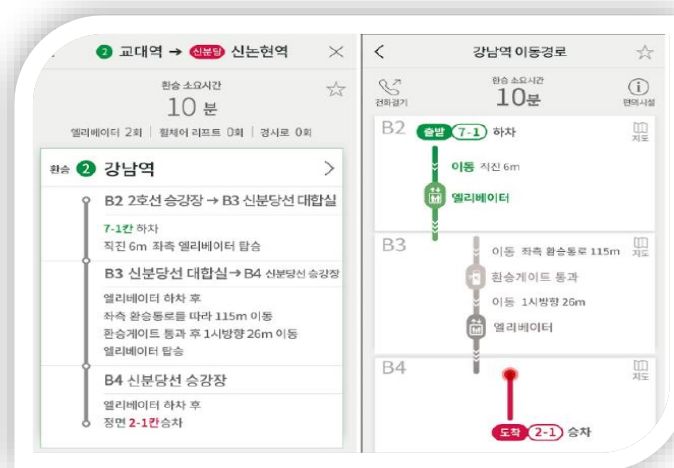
2 교대역 → 신분당 신논현역 ×

환승 소요시간
10 분
엘리베이터 2회 | 휠체어 리프트 0회 | 경사로 0회

환승 2 강남역 >

B2 2호선 승강장 → B3 신분당선 대합실
7-1칸 하차
직진 6m 좌측 엘리베이터 탑승

B3 신분당선 대합실 → B4 신분당선 승강장
엘리베이터 하차 후
좌측 환승통로를 따라 115m 이동
환승게이트 통과 후 1시방향 26m 이동
엘리베이터 탑승

B4 신분당선 승강장
엘리베이터 하차 후
정면 2-1칸승차

< 강남역 이동경로 ☆

전화걸기
환승 소요시간
10분
편의시설

B2 출발 7-1 하차 지도
이동 직진 6m
엘리베이터

B3 이동 좌측 환승통로 115m 지도
환승게이트 통과
이동 1시방향 26m
엘리베이터

B4 지도
도착 2-1 승차